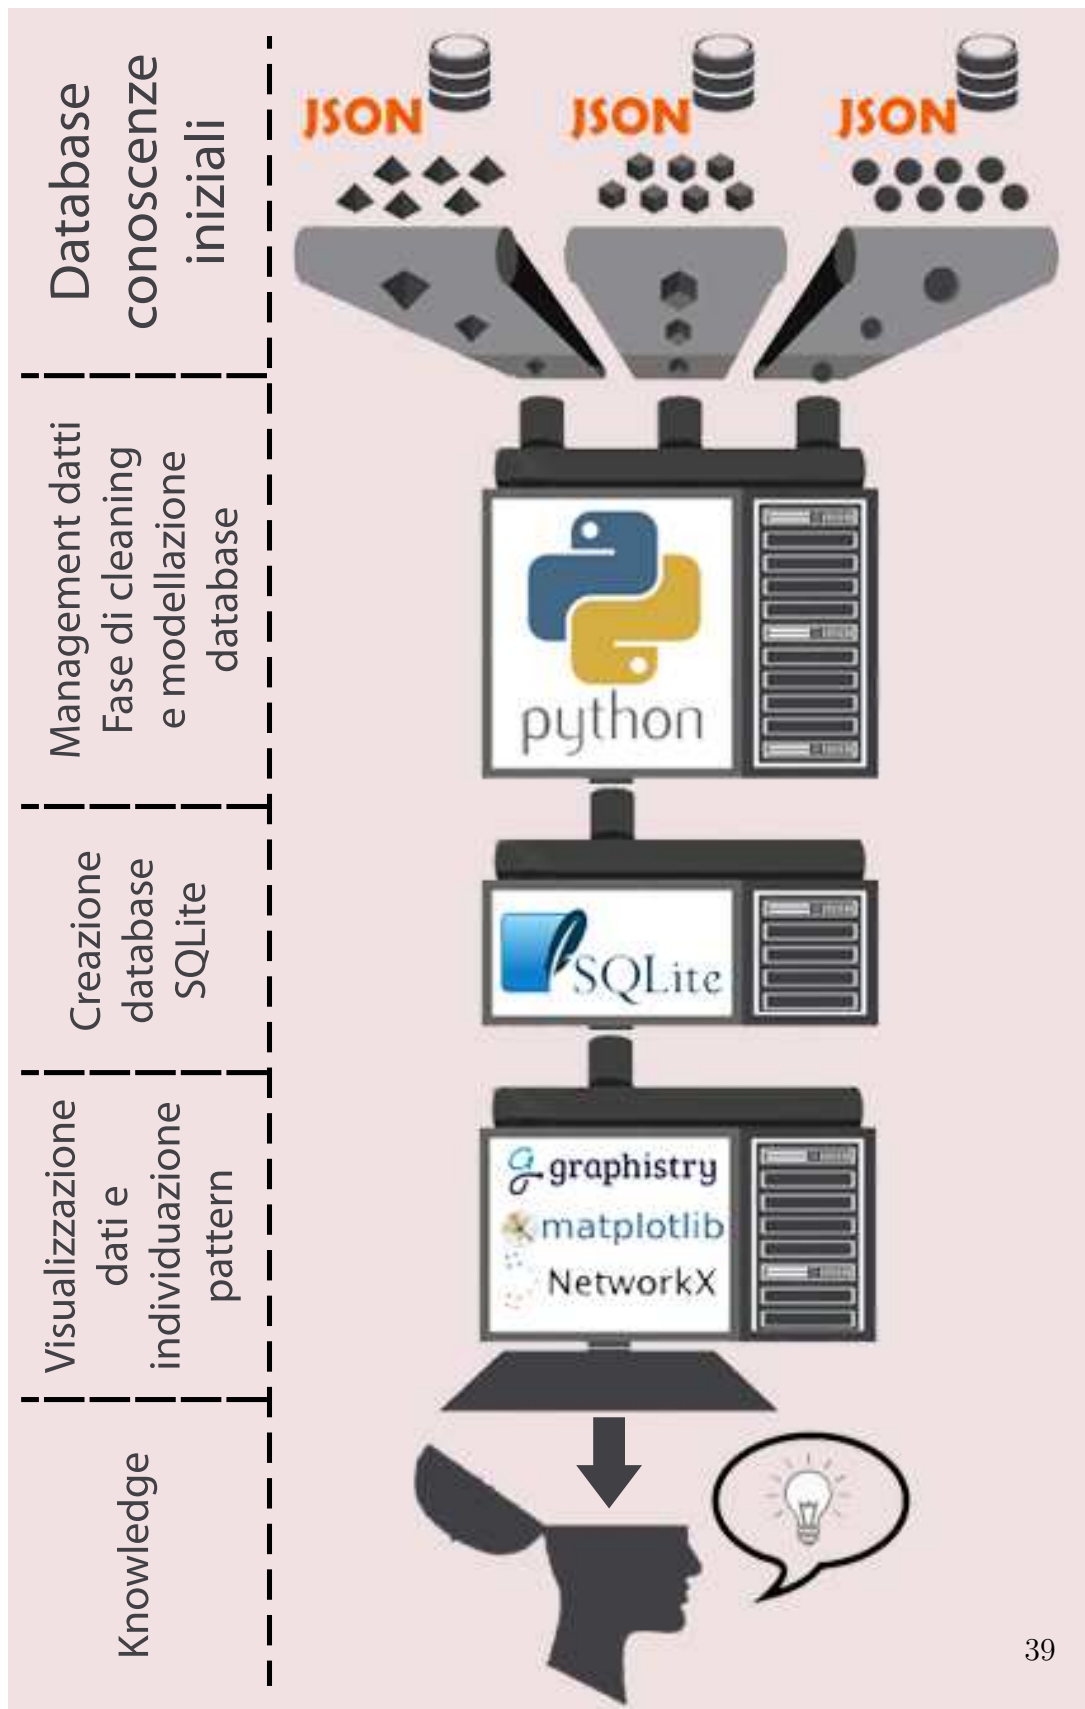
Database conoscenze iniziali

JSON JSON JSON

Management dati Fase di cleaning e modellazione database

python

Creazione database SQLite

SQLite

Visualizzazione dati e individuazione pattern

graphistry
matplotlib
NetworkX

Knowledge

39